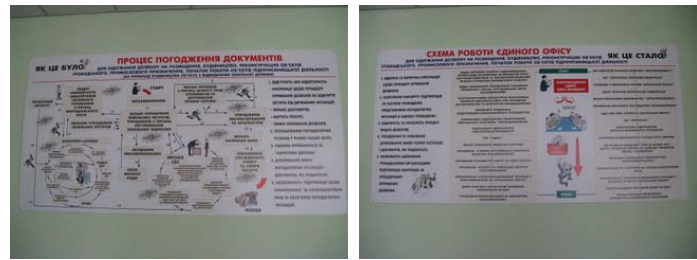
ЯК ЦЕ БУЛО

ПРОЦЕС ПОГОДЖЕННЯ ДОКУМЕНТІВ

ДЛЯ ОДЕРЖАННЯ ДОЗВОЛУ НА РОЗМІЩЕННЯ, БУДІВНИЦТВО, РЕКОНСТРУКЦІЮ ОБ'ЄКТІВ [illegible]

СТАРТ

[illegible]

СХЕМА РОБОТИ ЄДИНОГО ОФІСУ

ЯК ЦЕ СТАЛО

ДЛЯ ОДЕРЖАННЯ ДОЗВОЛУ НА РОЗМІЩЕННЯ, БУДІВНИЦТВО, РЕКОНСТРУКЦІЮ ОБ'ЄКТІВ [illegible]

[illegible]